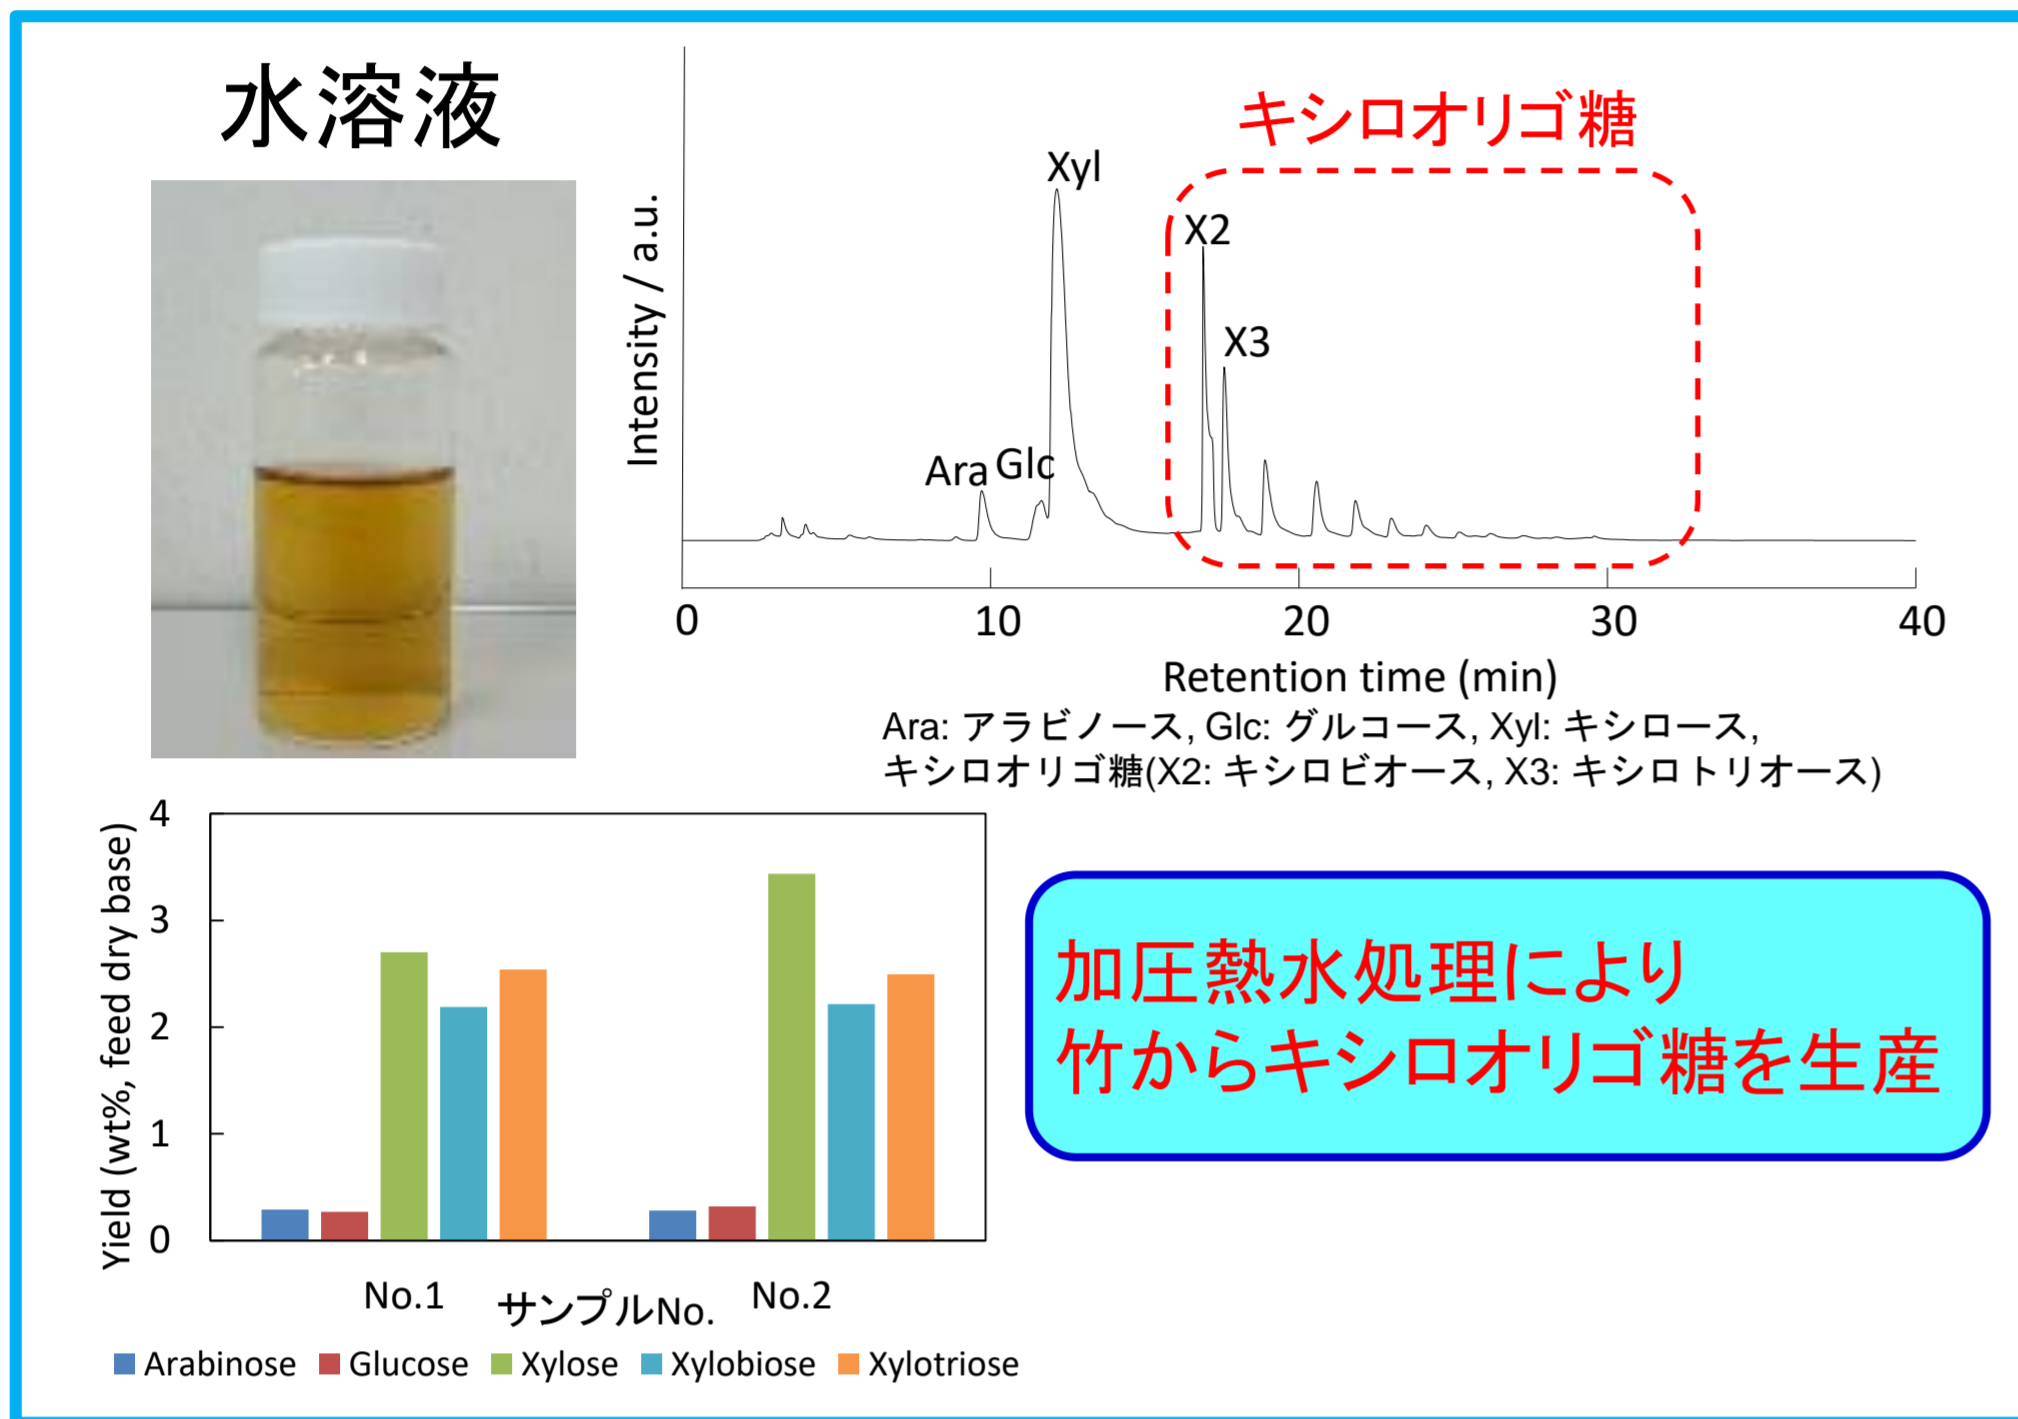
水溶液

キシロオリゴ糖

Xyl

X2

X3

Ara Glc

Intensity / a.u.

0 10 20 30 40

Retention time (min)

Ara: アラビノース, Glc: グルコース, Xyl: キシロース, キシロオリゴ糖(X2: キシロビオース, X3: キシロトリオース)

Yield (wt%, feed dry base)

4 3 2 1 0

No.1 サンプルNo. No.2

Arabinose Glucose Xylose Xylobiose Xylotriose

加圧熱水処理により
竹からキシロオリゴ糖を生産